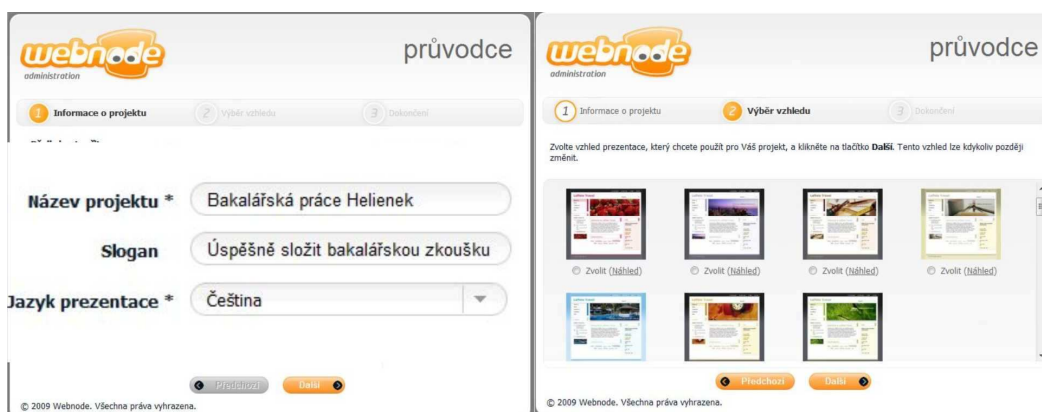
webnode
administration

průvodce

1 Informace o projektu
2 Výběr vzhledu
3 Dokončení

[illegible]

Název projektu * Bakalářská práce Helienek

Slogan Úspěšně složit bakalářskou zkoušku

Jazyk prezentace * Čeština

Předchozí
Další

© 2009 Webnode. Všechna práva vyhrazena.

webnode
administration

průvodce

1 Informace o projektu
2 Výběr vzhledu
3 Dokončení

Zvolte vzhled prezentace, který chcete použít pro Váš projekt, a klikněte na tlačítko **Další**. Tento vzhled lze kdykoliv později změnit.

Zvolit (Náhled)
Zvolit (Náhled)
Zvolit (Náhled)
Zvolit (Náhled)

Předchozí
Další

© 2009 Webnode. Všechna práva vyhrazena.